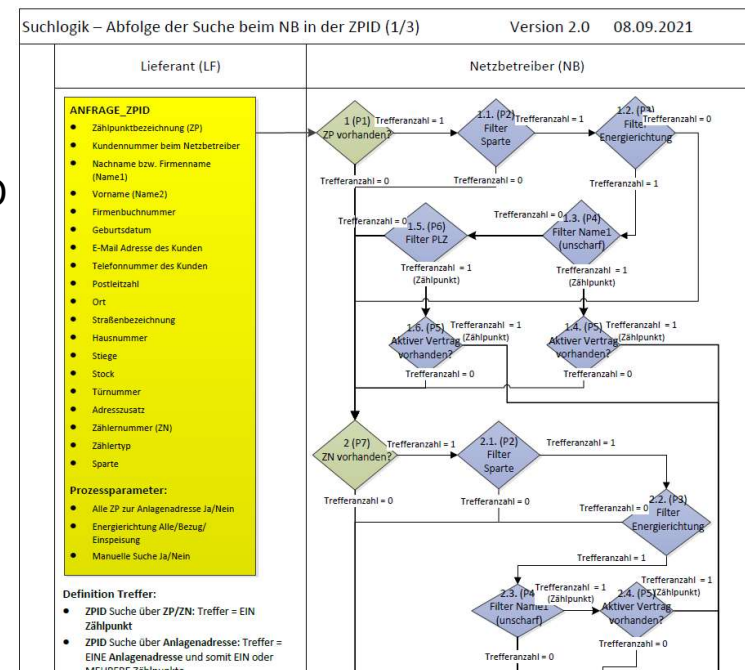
Suchlogik – Abfolge der Suche beim NB in der ZPID (1/3) Version 2.0 08.09.2021

Lieferant (LF)

Netzbetreiber (NB)

ANFRAGE_ZPID
- Zählpunktbezeichnung (ZP)
- Kundennummer beim Netzbetreiber
- Nachname bzw. Firmenname (Name1)
- Vorname (Name2)
- Firmenbuchnummer
- Geburtsdatum
- E-Mail Adresse des Kunden
- Telefonnummer des Kunden
- Postleitzahl
- Ort
- Straßenbezeichnung
- Hausnummer
- Stiege
- Stock
- Türnummer
- Adresszusatz
- Zählernummer (ZN)
- Zählertyp
- Sparte

Prozessparameter:
- Alle ZP zur Anlagenadresse Ja/Nein
- Energierichtung Alle/Bezug/Einspeisung
- Manuelle Suche Ja/Nein

Definition Treffer:
- ZPID Suche über ZP/ZN: Treffer = EIN Zählpunkt
- ZPID Suche über Anlagenadresse: Treffer = EINE Anlagenadresse und somit EIN oder MEHRERE Zählpunkte

1 (P1) ZP vorhanden?
Trefferanzahl = 1
1.1. (P2) Filter Sparte
Trefferanzahl = 1
1.2. (P3) Filter Energierichtung
Trefferanzahl = 0
Trefferanzahl = 0
Trefferanzahl = 0
Trefferanzahl = 1
Trefferanzahl = 0
1.5. (P6) Filter PLZ
Trefferanzahl = 0
1.3. (P4) Filter Name1 (unscharf)
Trefferanzahl = 1 (Zählpunkt)
Trefferanzahl = 1 (Zählpunkt)
1.6. (P5) Aktiver Vertrag vorhanden?
Trefferanzahl = 1 (Zählpunkt)
1.4. (P5) Aktiver Vertrag vorhanden?
Trefferanzahl = 1 (Zählpunkt)
Trefferanzahl = 0
Trefferanzahl = 0
2 (P7) ZN vorhanden?
Trefferanzahl = 1
2.1. (P2) Filter Sparte
Trefferanzahl = 1
Trefferanzahl = 0
Trefferanzahl = 0
Trefferanzahl = 0
2.2. (P3) Filter Energierichtung
Trefferanzahl = 1
2.3. (P4) Filter Name1 (unscharf)
Trefferanzahl = 1 (Zählpunkt)
2.4. (P5) Aktiver Vertrag vorhanden?
Trefferanzahl = 1 (Zählpunkt)
Trefferanzahl = 0
Trefferanzahl = 0